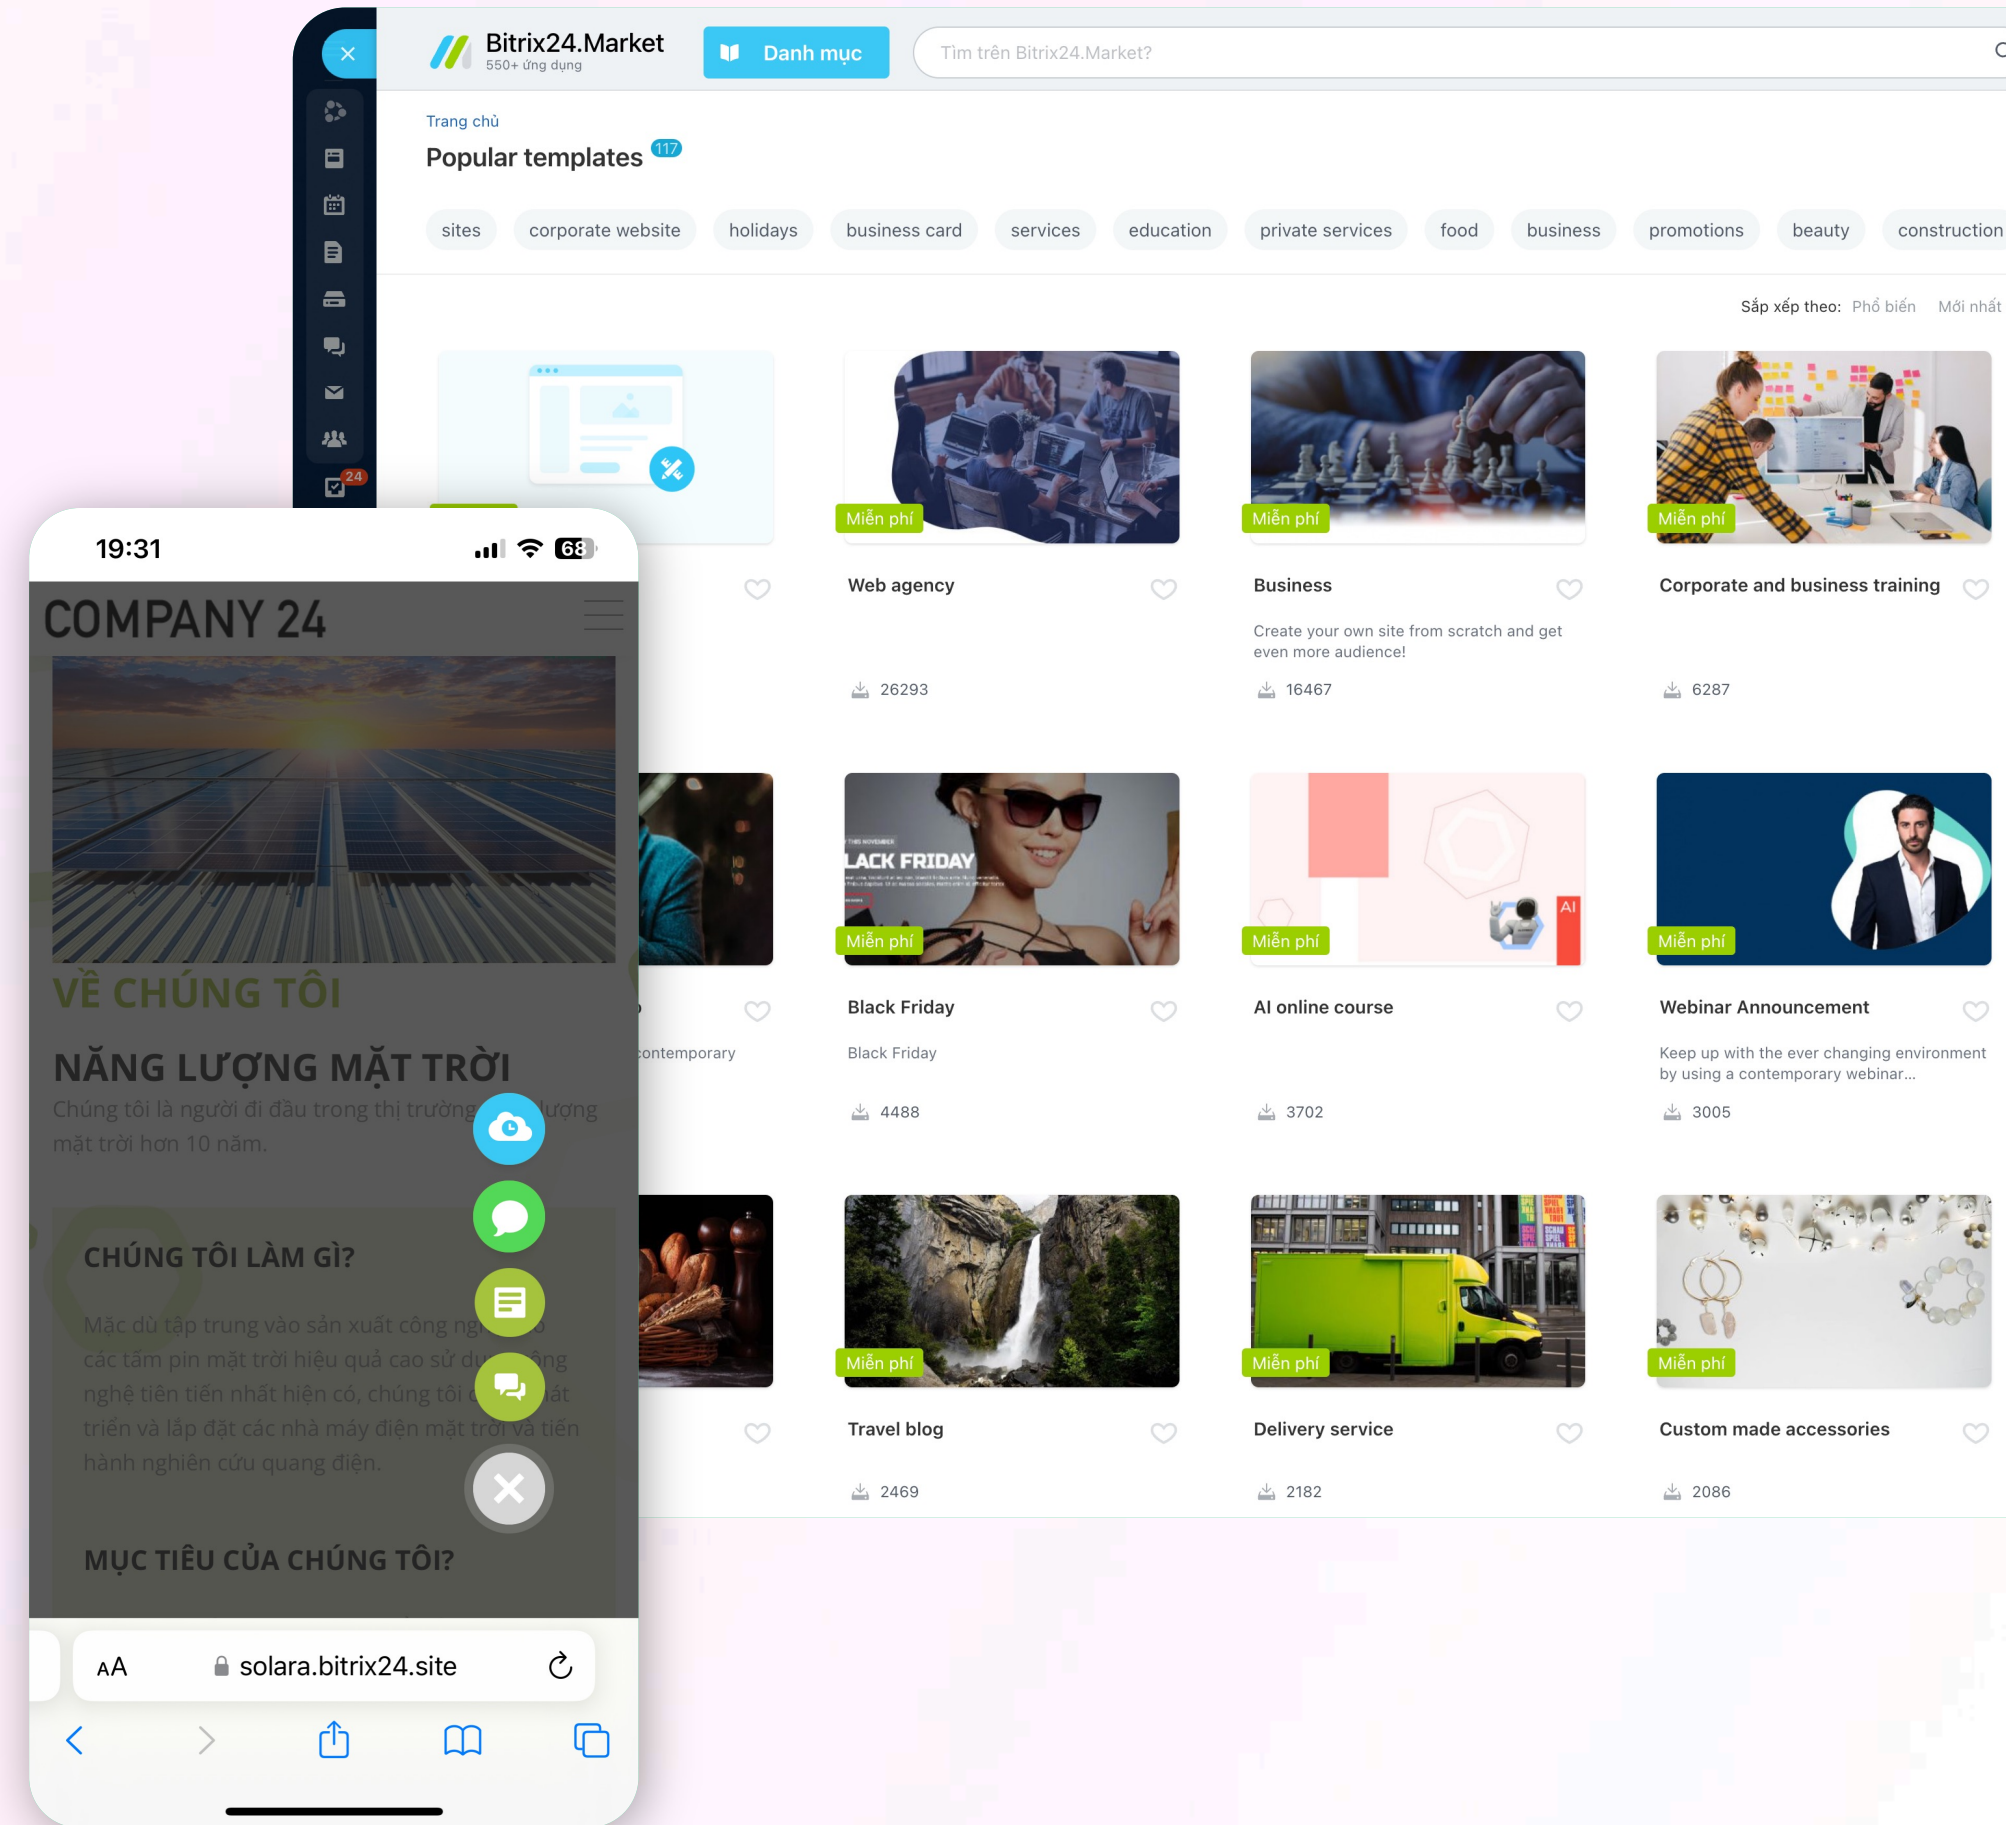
Bitrix24.Market
550+ ứng dụng
Danh mục
Tìm trên Bitrix24.Market?

24

Trang chủ
Popular templates 117

sites corporate website holidays business card services education private services food business promotions beauty construction

Sắp xếp theo: Phổ biến Mới nhất

Miễn phí
Web agency
26293

Miễn phí
Business
Create your own site from scratch and get even more audience!
16467

Miễn phí
Corporate and business training
6287

contemporary

LACK FRIDAY
Miễn phí
Black Friday
Black Friday
4488

AI
Miễn phí
AI online course
3702

Miễn phí
Webinar Announcement
Keep up with the ever changing environment by using a contemporary webinar...
3005

Miễn phí
Travel blog
2469

Miễn phí
Delivery service
2182

Miễn phí
Custom made accessories
2086

19:31
68

COMPANY 24

VỀ CHÚNG TÔI
NĂNG LƯỢNG MẶT TRỜI
Chúng tôi là người đi đầu trong thị trường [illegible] lượng mặt trời hơn 10 năm.

CHÚNG TÔI LÀM GÌ?
Mặc dù tập trung vào sản xuất công ng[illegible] các tấm pin mặt trời hiệu quả cao sử d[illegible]ông nghệ tiên tiến nhất hiện có, chúng tôi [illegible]át triển và lắp đặt các nhà máy điện mặt trời và tiến hành nghiên cứu quang điện.

MỤC TIÊU CỦA CHÚNG TÔI?

AA solara.bitrix24.site